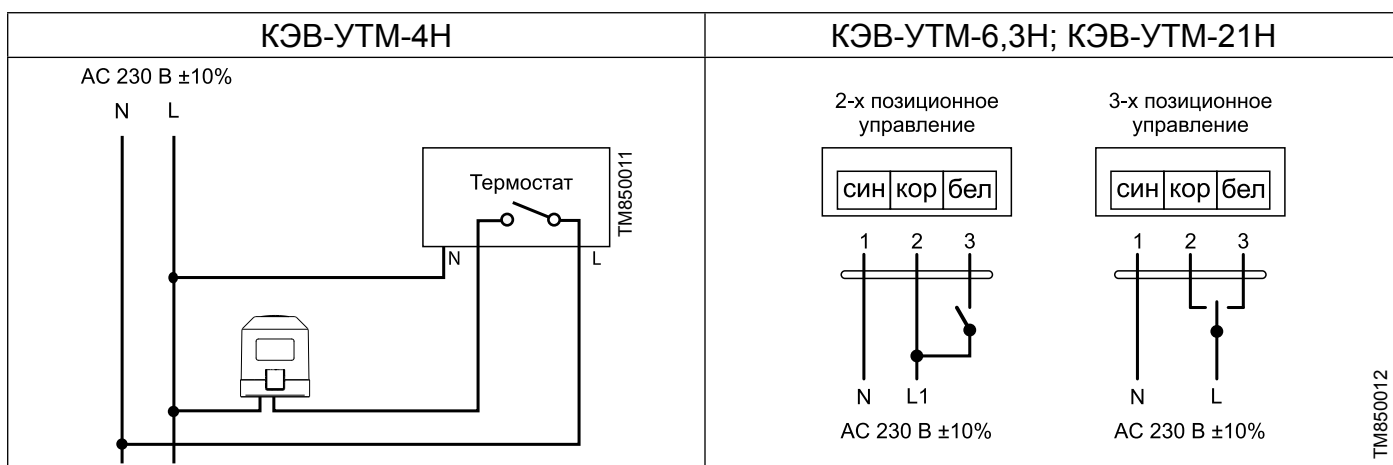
| КЭВ-УТМ-4Н | КЭВ-УТМ-6,3Н; КЭВ-УТМ-21Н |
|---|---|

AC 230 В ±10%

N L

Термостат

N L

TM850011

2-х позиционное управление

син кор бел

1 2 3

N L1

AC 230 В ±10%

3-х позиционное управление

син кор бел

1 2 3

N L

AC 230 В ±10%

TM850012